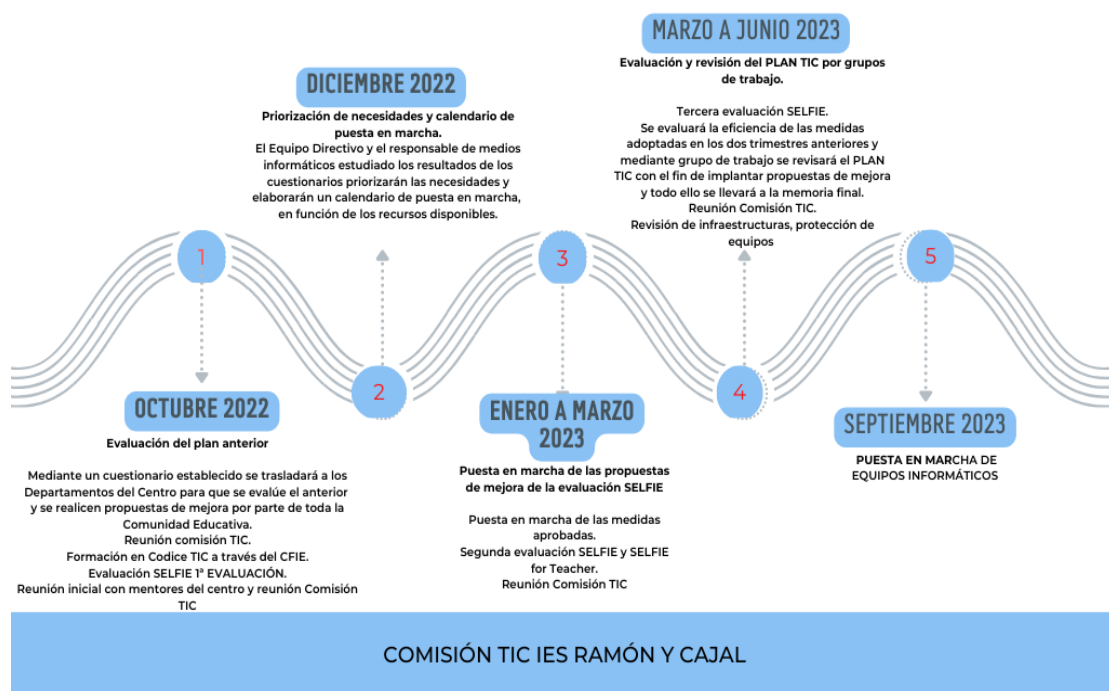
MARZO A JUNIO 2023

Evaluación y revisión del PLAN TIC por grupos de trabajo.

Tercera evaluación SELFIE.
Se evaluará la eficiencia de las medidas adoptadas en los dos trimestres anteriores y mediante grupo de trabajo se revisará el PLAN TIC con el fin de implantar propuestas de mejora y todo ello se llevará a la memoria final.
Reunión Comisión TIC.
Revisión de infraestructuras, protección de equipos

DICIEMBRE 2022

Priorización de necesidades y calendario de puesta en marcha.
El Equipo Directivo y el responsable de medios informáticos estudiado los resultados de los cuestionarios priorizarán las necesidades y elaborarán un calendario de puesta en marcha, en función de los recursos disponibles.

1

2

3

4

5

OCTUBRE 2022

Evaluación del plan anterior

Mediante un cuestionario establecido se trasladará a los Departamentos del Centro para que se evalúe el anterior y se realicen propuestas de mejora por parte de toda la Comunidad Educativa.
Reunión comisión TIC.
Formación en Codice TIC a través del CFIE.
Evaluación SELFIE 1ª EVALUACIÓN.
Reunión inicial con mentores del centro y reunión Comisión TIC

ENERO A MARZO 2023

Puesta en marcha de las propuestas de mejora de la evaluación SELFIE

Puesta en marcha de las medidas aprobadas.
Segunda evaluación SELFIE y SELFIE for Teacher.
Reunión Comisión TIC

SEPTIEMBRE 2023

PUESTA EN MARCHA DE EQUIPOS INFORMÁTICOS

COMISIÓN TIC IES RAMÓN Y CAJAL